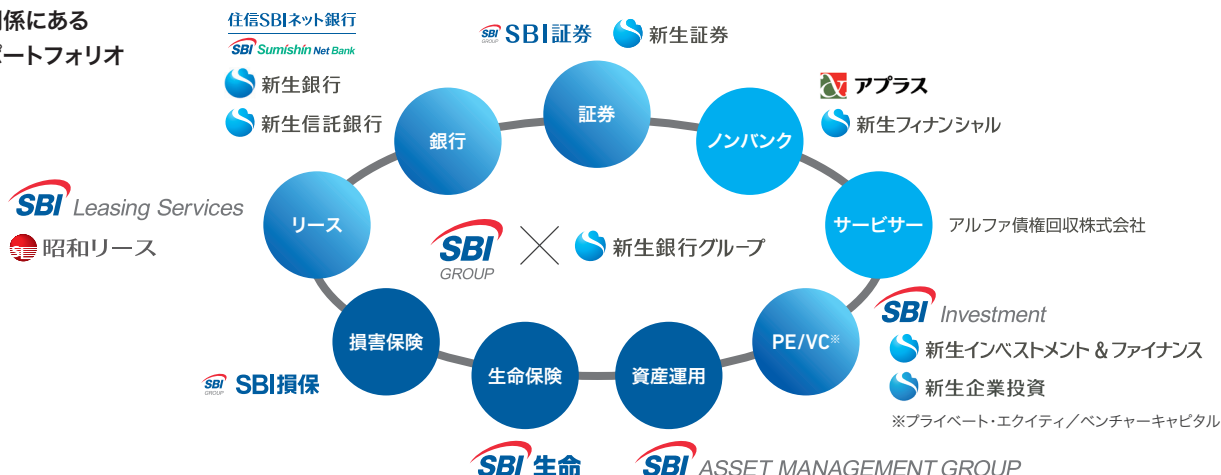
関係にある
ポートフォリオ

住信SBIネット銀行
SBI Sumishin Net Bank
新生銀行
新生信託銀行

SBI GROUP SBI証券
新生証券

アプラス
新生フィナンシャル

SBI Leasing Services
昭和リース

銀行
証券
ノンバンク
リース
サービサー
損害保険
生命保険
資産運用
PE/VC※

SBI GROUP × 新生銀行グループ

アルファ債権回収株式会社

SBI Investment
新生インベストメント＆ファイナンス
新生企業投資
※プライベート・エクイティ／ベンチャーキャピタル

SBI GROUP SBI損保

SBI 生命

SBI ASSET MANAGEMENT GROUP